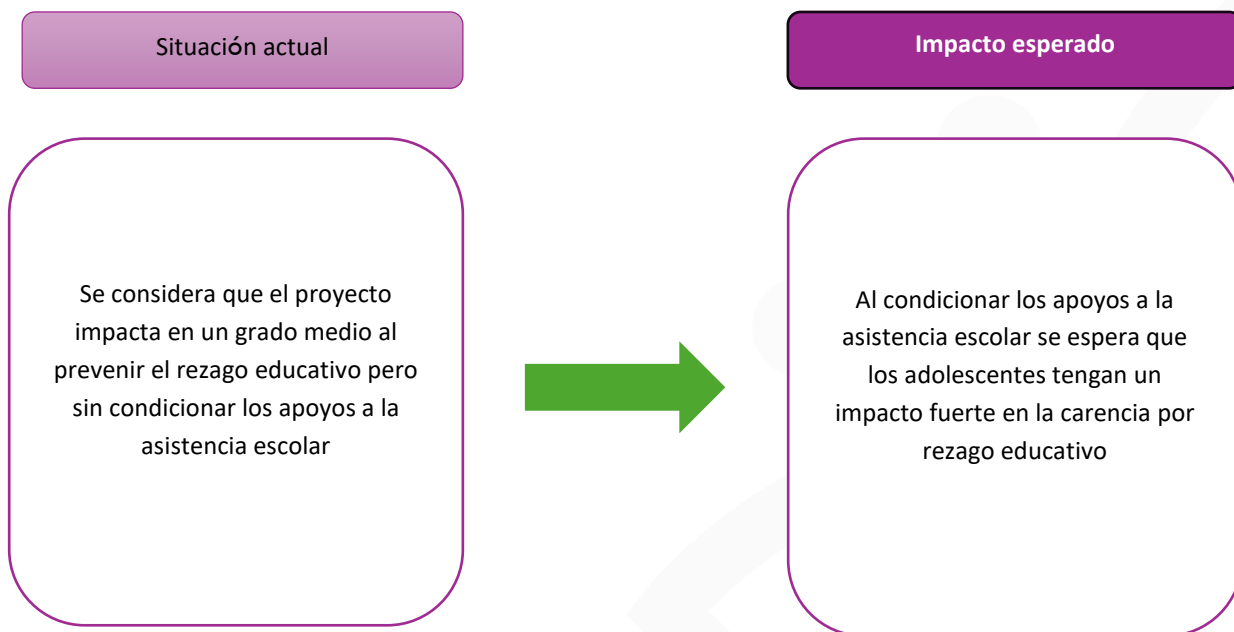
Situación actual

Se considera que el proyecto impacta en un grado medio al prevenir el rezago educativo pero sin condicionar los apoyos a la asistencia escolar

Impacto esperado

Al condicionar los apoyos a la asistencia escolar se espera que los adolescentes tengan un impacto fuerte en la carencia por rezago educativo